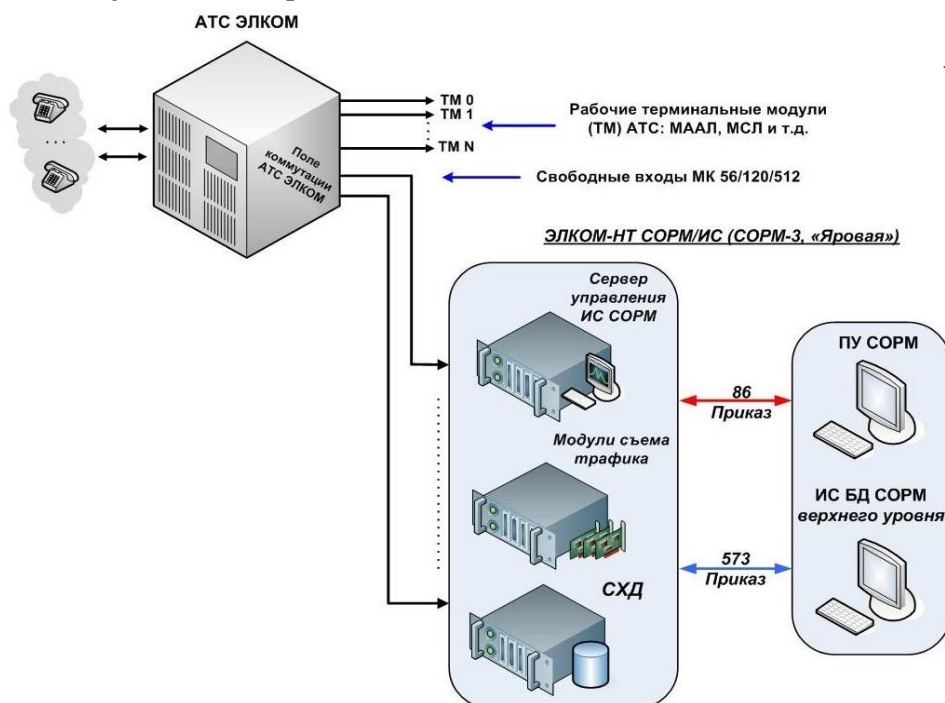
АТС ЭЛКОМ

Поле коммутации АТС ЭЛКОМ

ТМ 0
ТМ 1
ТМ N

Рабочие терминальные модули (ТМ) АТС: МААЛ, МСЛ и т.д.

Свободные входы МК 56/120/512

ЭЛКОМ-НТ СОРМ/ИС (СОРМ-3, «Яровая»)

Сервер управления ИС СОРМ

Модули съема трафика

СХД

86
Приказ

573
Приказ

ПУ СОРМ

ИС БД СОРМ верхнего уровня